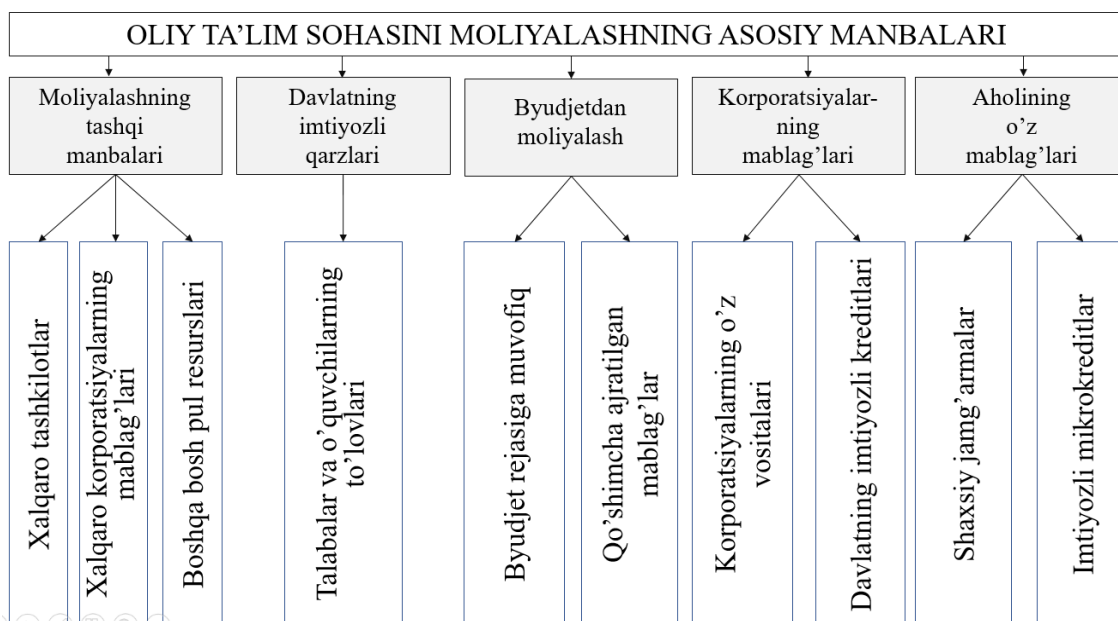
OLIY TA'LIM SOHASINI MOLIYALASHNING ASOSIY MANBALARI

Moliyalashning tashqi manbalari

Xalqaro tashkilotlar

Xalqaro korporatsiyalarning mablag'lari

Boshqa bosh pul resurslari

Davlatning imtiyozli qarzlari

Talabalar va o'quvchilarning to'lovlari

Byudjetdan moliyalash

Byudjet rejasiga muvofiq

Qo'shimcha ajratilgan mablag'lar

Korporatsiyalarning mablag'lari

Korporatsiyalarning o'z vositalari

Davlatning imtiyozli kreditlari

Aholining o'z mablag'lari

Shaxsiy jamg'armalar

Imtiyozli mikrokreditlar